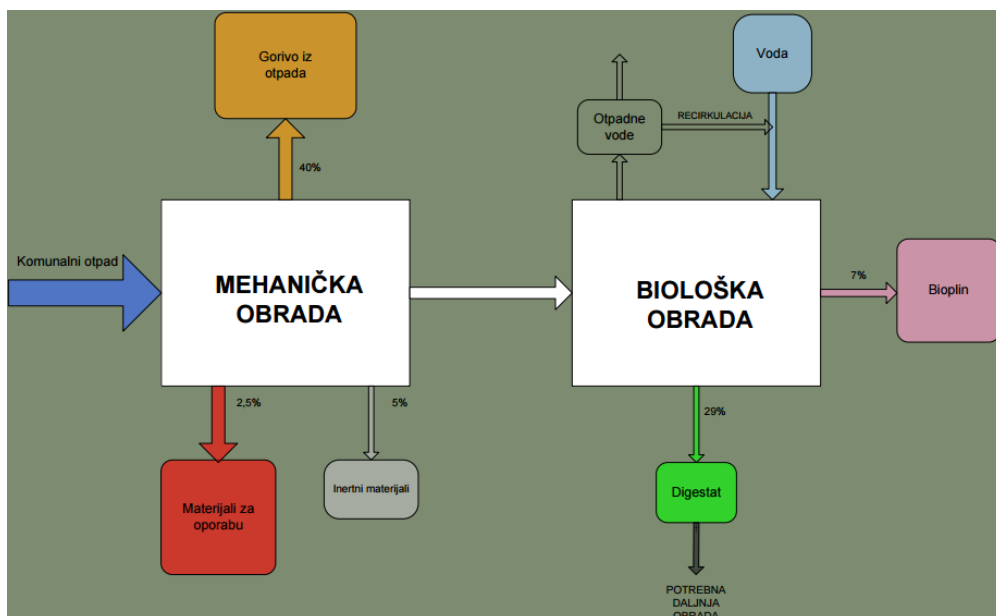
Gorivo iz otpada

40%

Voda

Otpadne vode

RECIRKULACIJA

Komunalni otpad

MEHANIČKA OBRADA

BIOLOŠKA OBRADA

7%

Bioplin

2,5%

5%

29%

Materijali za oporabu

Inertni materijali

Digestat

POTREBNA DALJNJA OBRADA